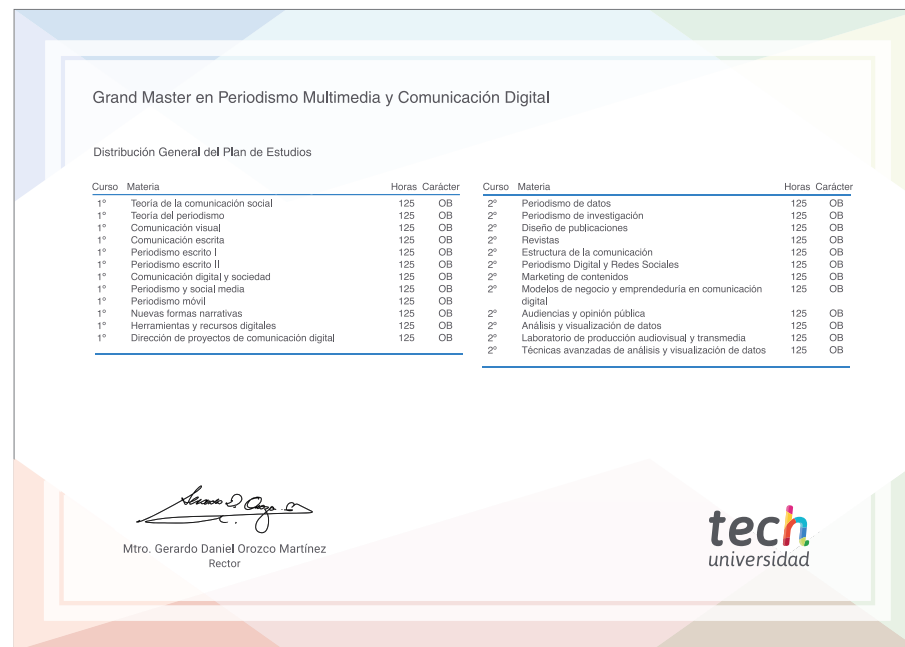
Grand Master en Periodismo Multimedia y Comunicación Digital

Distribución General del Plan de Estudios

| Curso | Materia | Horas | Carácter |
|---|---|---|---|
| 1° | Teoría de la comunicación social | 125 | OB |
| 1° | Teoría del periodismo | 125 | OB |
| 1° | Comunicación visual | 125 | OB |
| 1° | Comunicación escrita | 125 | OB |
| 1° | Periodismo escrito I | 125 | OB |
| 1° | Periodismo escrito II | 125 | OB |
| 1° | Comunicación digital y sociedad | 125 | OB |
| 1° | Periodismo y social media | 125 | OB |
| 1° | Periodismo móvil | 125 | OB |
| 1° | Nuevas formas narrativas | 125 | OB |
| 1° | Herramientas y recursos digitales | 125 | OB |
| 1° | Dirección de proyectos de comunicación digital | 125 | OB |

| Curso | Materia | Horas | Carácter |
|---|---|---|---|
| 2° | Periodismo de datos | 125 | OB |
| 2° | Periodismo de investigación | 125 | OB |
| 2° | Diseño de publicaciones | 125 | OB |
| 2° | Revistas | 125 | OB |
| 2° | Estructura de la comunicación | 125 | OB |
| 2° | Periodismo Digital y Redes Sociales | 125 | OB |
| 2° | Marketing de contenidos | 125 | OB |
| 2° | Modelos de negocio y emprendeduría en comunicación digital | 125 | OB |
| 2° | Audiencias y opinión pública | 125 | OB |
| 2° | Análisis y visualización de datos | 125 | OB |
| 2° | Laboratorio de producción audiovisual y transmedia | 125 | OB |
| 2° | Técnicas avanzadas de análisis y visualización de datos | 125 | OB |

Mtro. Gerardo Daniel Orozco Martínez
Rector

tech
universidad